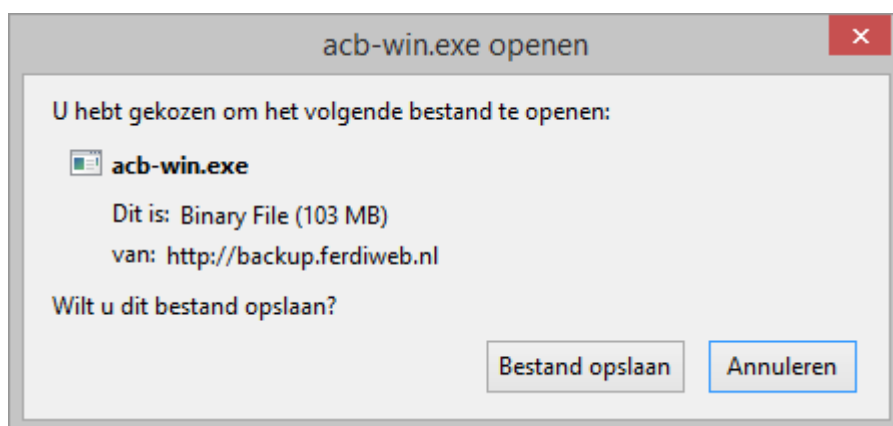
acb-win.exe openen

U hebt gekozen om het volgende bestand te openen:

acb-win.exe

Dit is: Binary File (103 MB)

van: http://backup.ferdiweb.nl

Wilt u dit bestand opslaan?

Bestand opslaan

Annuleren